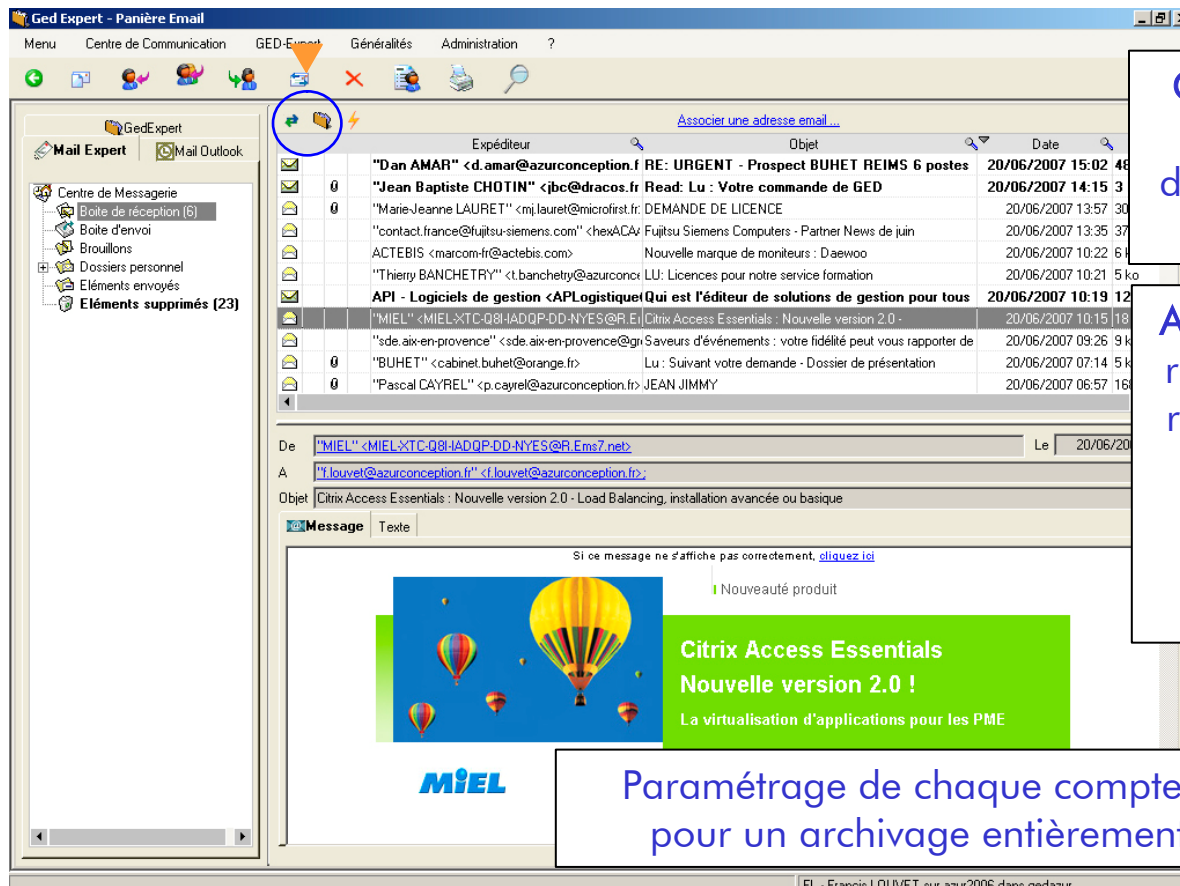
Ged Expert - Panière Email

Menu Centre de Communication GED-Expert Généralités Administration ?

GedExpert
Mail Expert | Mail Outlook

Centre de Messagerie
Boite de réception (6)
Boite d'envoi
Brouillons
Dossiers personnel
Eléments envoyés
Eléments supprimés (23)

Associer une adresse email ...

| Expéditeur | Objet | Date |
|---|---|---|
| "Dan AMAR" <d.amar@azurconception.f | RE: URGENT - Prospect BUHET REIMS 6 postes | 20/06/2007 15:02 |
| "Jean Baptiste CHOTIN" <jbc@dracos.fr | Read: Lu : Votre commande de GED | 20/06/2007 14:15 |
| "Marie-Jeanne LAURET" <mj.lauret@microfirst.fr | DEMANDE DE LICENCE | 20/06/2007 13:57 |
| "contact.france@fujitsu-siemens.com" <hexACA | Fujitsu Siemens Computers - Partner News de juin | 20/06/2007 13:35 |
| ACTEBIS <marcom-fr@actebis.com> | Nouvelle marque de moniteurs : Daewoo | 20/06/2007 10:22 |
| "Thierry BANCHETRY" <t.banchetry@azurconce | LU: Licences pour notre service formation | 20/06/2007 10:21 |
| API - Logiciels de gestion <APLogistique | Qui est l'éditeur de solutions de gestion pour tous | 20/06/2007 10:19 |
| "MIEL" <MIEL-XTC-Q8I-IADQP-DD-NYES@R.E | Citrix Access Essentials : Nouvelle version 2.0 - | 20/06/2007 10:15 |
| "sde.aix-en-provence" <sde.aix-en-provence@gr | Saveurs d'événements : votre fidélité peut vous rapporter de | 20/06/2007 09:26 |
| "BUHET" <cabinet.buhet@orange.fr> | Lu : Suivant votre demande - Dossier de présentation | 20/06/2007 07:14 |
| "Pascal CAYREL" <p.cayrel@azurconception.fr> | JEAN JIMMY | 20/06/2007 06:57 |

De "MIEL" <MIEL-XTC-Q8I-IADQP-DD-NYES@R.Ems7.net> Le 20/06/20
A "f.louvet@azurconception.fr" <f.louvet@azurconception.fr>;
Objet Citrix Access Essentials : Nouvelle version 2.0 - Load Balancing, installation avancée ou basique

Message | Texte

Si ce message ne s'affiche pas correctement, cliquez ici
Nouveauté produit
Citrix Access Essentials
Nouvelle version 2.0 !
La virtualisation d'applications pour les PME
MiEL

C
d
A
r
r

Paramétrage de chaque compte
pour un archivage entièrement

FL - Francis LOUVET sur azur2006 dans gedazur